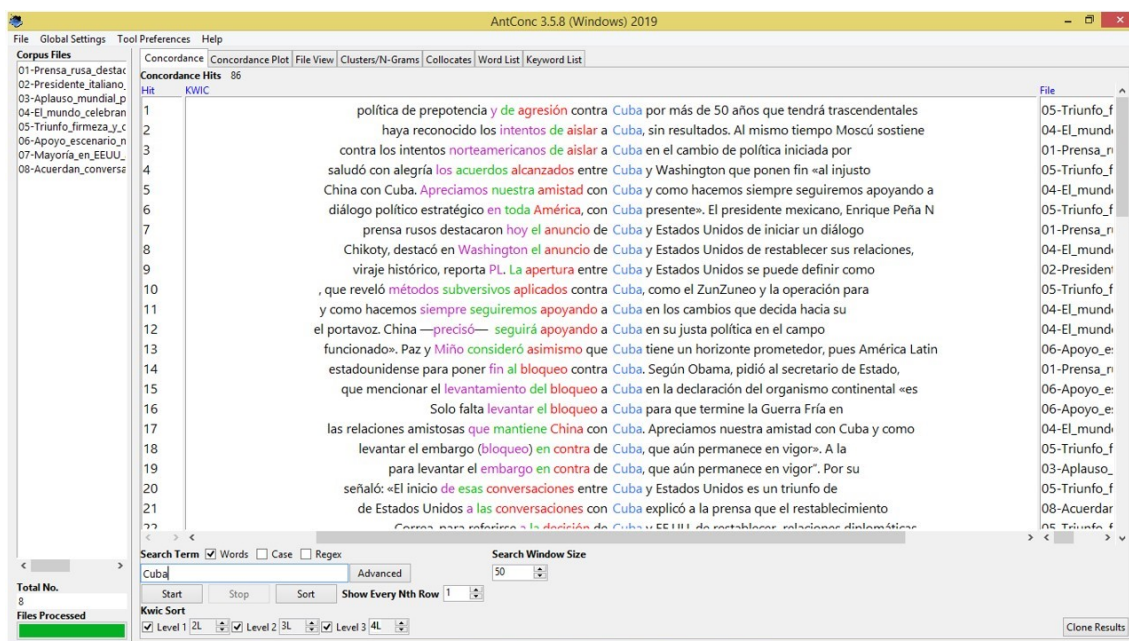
AntConc 3.5.8 (Windows) 2019

File Global Settings Tool Preferences Help

Corpus Files
01-Prensa_rusa_destac
02-Presidente_italiano_
03-Aplauso_mundial_p
04-El_mundo_celebran
05-Triunfo_firmeza_y_c
06-Apoyo_escenario_n
07-Mayoria_en_EEUU_
08-Acuerdan_conversa

Concordance | Concordance Plot | File View | Clusters/N-Grams | Collocates | Word List | Keyword List

Concordance Hits 86

| Hit | KWIC | File |
|---|---|---|
| 1 | política de prepotencia y de agresión contra Cuba por más de 50 años que tendrá trascendentales | 05-Triunfo_f |
| 2 | haya reconocido los intentos de aislar a Cuba, sin resultados. Al mismo tiempo Moscú sostiene | 04-El_mund |
| 3 | contra los intentos norteamericanos de aislar a Cuba en el cambio de política iniciada por | 01-Prensa_r |
| 4 | saludó con alegría los acuerdos alcanzados entre Cuba y Washington que ponen fin «al injusto | 05-Triunfo_f |
| 5 | China con Cuba. Apreciamos nuestra amistad con Cuba y como hacemos siempre seguiremos apoyando a | 04-El_mund |
| 6 | diálogo político estratégico en toda América, con Cuba presente». El presidente mexicano, Enrique Peña N | 05-Triunfo_f |
| 7 | prensa rusos destacaron hoy el anuncio de Cuba y Estados Unidos de iniciar un diálogo | 01-Prensa_r |
| 8 | Chikoty, destacó en Washington el anuncio de Cuba y Estados Unidos de restablecer sus relaciones, | 04-El_mund |
| 9 | viraje histórico, reporta PL. La apertura entre Cuba y Estados Unidos se puede definir como | 02-President |
| 10 | , que reveló métodos subversivos aplicados contra Cuba, como el ZunZuneo y la operación para | 05-Triunfo_f |
| 11 | y como hacemos siempre seguiremos apoyando a Cuba en los cambios que decida hacia su | 04-El_mund |
| 12 | el portavoz. China —precisó— seguirá apoyando a Cuba en su justa política en el campo | 04-El_mund |
| 13 | funcionado». Paz y Miño consideró asimismo que Cuba tiene un horizonte prometedor, pues América Latin | 06-Apoyo_e |
| 14 | estadounidense para poner fin al bloqueo contra Cuba. Según Obama, pidió al secretario de Estado, | 01-Prensa_r |
| 15 | que mencionar el levantamiento del bloqueo a Cuba en la declaración del organismo continental «es | 06-Apoyo_e |
| 16 | Solo falta levantar el bloqueo a Cuba para que termine la Guerra Fría en | 06-Apoyo_e |
| 17 | las relaciones amistosas que mantiene China con Cuba. Apreciamos nuestra amistad con Cuba y como | 04-El_mund |
| 18 | levantar el embargo (bloqueo) en contra de Cuba, que aún permanece en vigor». A la | 05-Triunfo_f |
| 19 | para levantar el embargo en contra de Cuba, que aún permanece en vigor". Por su | 03-Aplauso_ |
| 20 | señaló: «El inicio de esas conversaciones entre Cuba y Estados Unidos es un triunfo de | 05-Triunfo_f |
| 21 | de Estados Unidos a las conversaciones con Cuba explicó a la prensa que el restablecimiento | 08-Acuerdar |
| 22 | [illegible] | 05-Triunfo_f |

Total No.
8
Files Processed

Search Term ☑ Words ☐ Case ☐ Regex
Cuba
Advanced
Search Window Size
50
Start Stop Sort Show Every Nth Row 1
Kwic Sort
☑ Level 1 2L ☑ Level 2 3L ☑ Level 3 4L
Clone Results